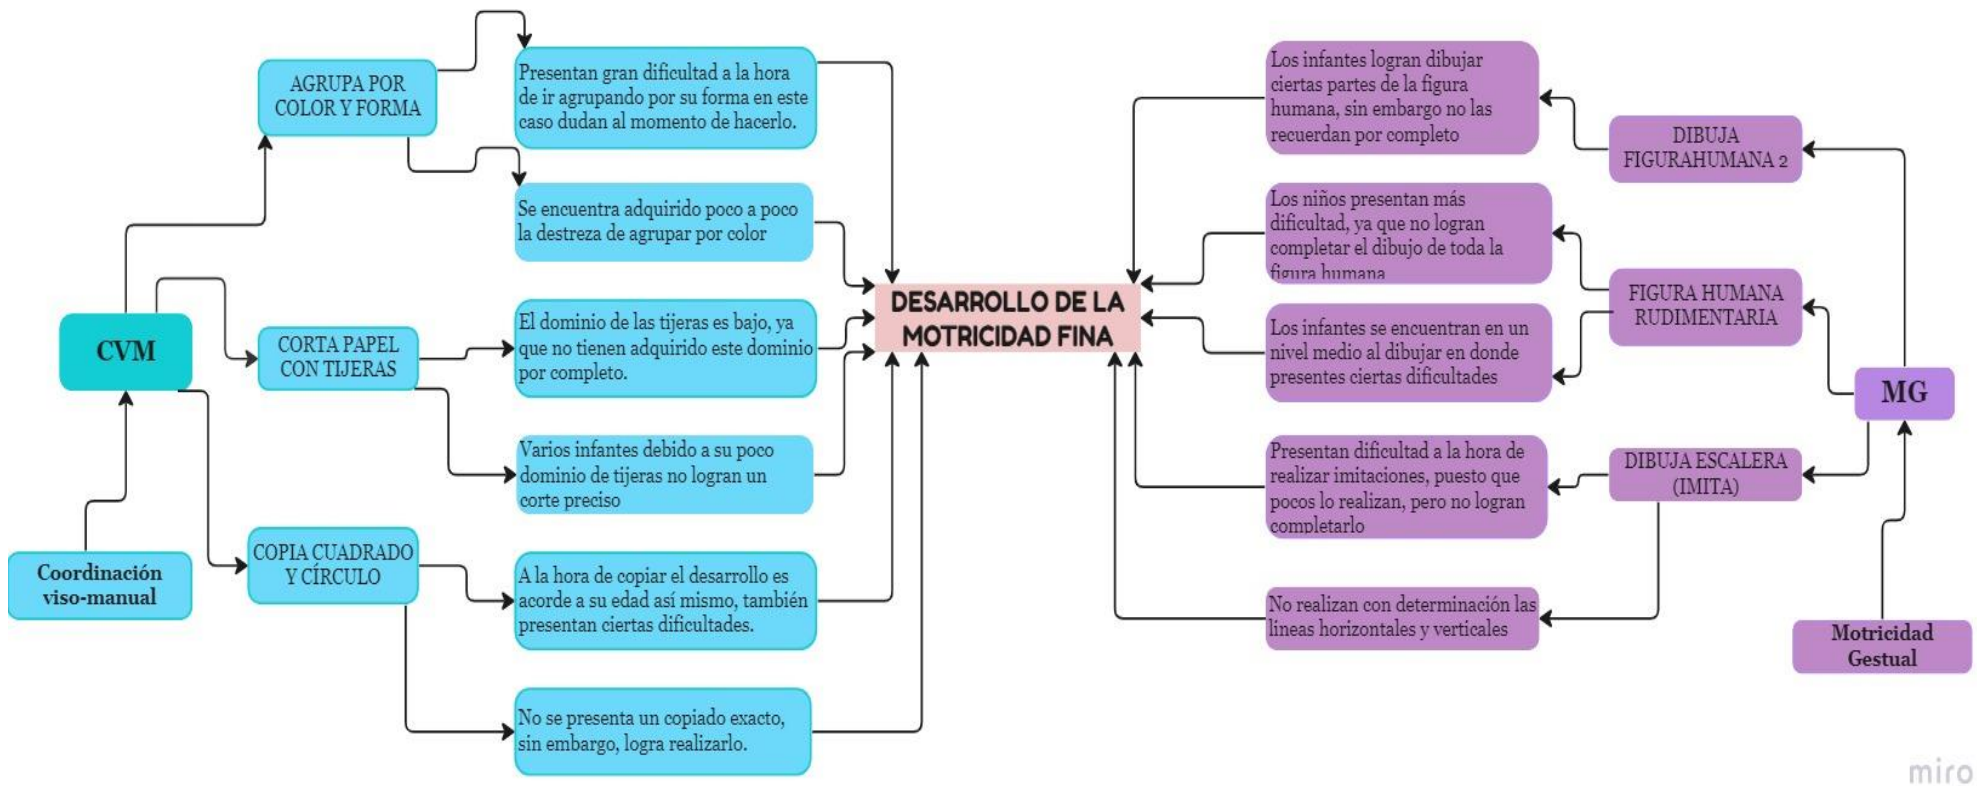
AGRUPA POR COLOR Y FORMA

Presentan gran dificultad a la hora de ir agrupando por su forma en este caso dudan al momento de hacerlo.

Se encuentra adquirido poco a poco la destreza de agrupar por color

CVM

CORTA PAPEL CON TIJERAS

El dominio de las tijeras es bajo, ya que no tienen adquirido este dominio por completo.

Varios infantes debido a su poco dominio de tijeras no logran un corte preciso

Coordinación viso-manual

COPIA CUADRADO Y CÍRCULO

A la hora de copiar el desarrollo es acorde a su edad así mismo, también presentan ciertas dificultades.

No se presenta un copiado exacto, sin embargo, logra realizarlo.

DESARROLLO DE LA MOTRICIDAD FINA

Los infantes logran dibujar ciertas partes de la figura humana, sin embargo no las recuerdan por completo

DIBUJA FIGURAHUMANA 2

Los niños presentan más dificultad, ya que no logran completar el dibujo de toda la figura humana

FIGURA HUMANA RUDIMENTARIA

Los infantes se encuentran en un nivel medio al dibujar en donde presentes ciertas dificultades

MG

Presentan dificultad a la hora de realizar imitaciones, puesto que pocos lo realizan, pero no logran completarlo

DIBUJA ESCALERA (IMITA)

No realizan con determinación las líneas horizontales y verticales

Motricidad Gestual

miro